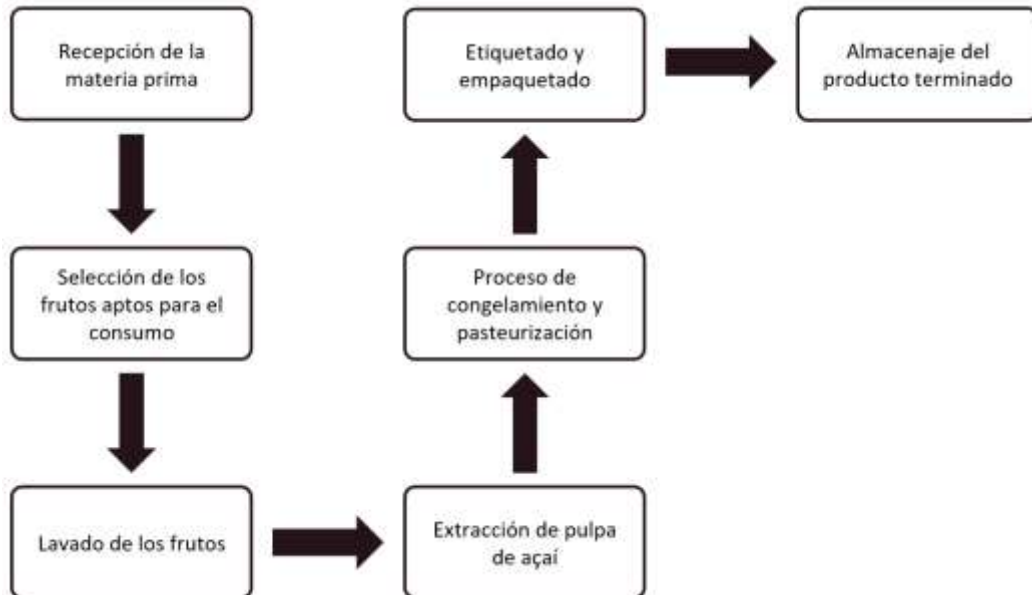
Recepción de la materia prima

Selección de los frutos aptos para el consumo

Lavado de los frutos

Extracción de pulpa de açaí

Proceso de congelamiento y pasteurización

Etiquetado y empaquetado

Almacenaje del producto terminado